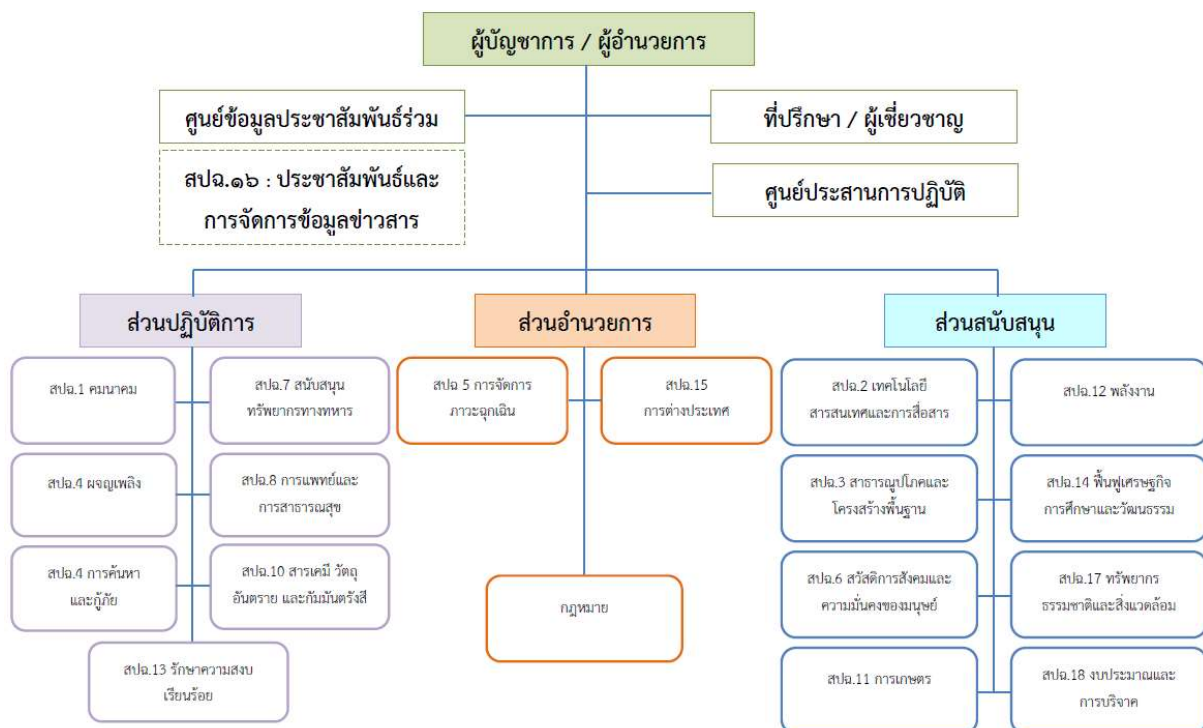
ผู้บัญชาการ / ผู้อำนวยการ

ศูนย์ข้อมูลประชาสัมพันธ์ร่วม

ที่ปรึกษา / ผู้เชี่ยวชาญ

สปฉ.๑๖ : ประชาสัมพันธ์และการจัดการข้อมูลข่าวสาร

ศูนย์ประสานการปฏิบัติ

ส่วนปฏิบัติการ

สปฉ.1 คมนาคม

สปฉ.7 สนับสนุนทรัพยากรทางทหาร

สปฉ.4 ผจญเพลิง

สปฉ.8 การแพทย์และการสาธารณสุข

สปฉ.4 การค้นหาและกู้ภัย

สปฉ.10 สารเคมี วัตถุอันตราย และกัมมันตรังสี

สปฉ.13 รักษาความสงบเรียบร้อย

ส่วนอำนวยการ

สปฉ 5 การจัดการภาวะฉุกเฉิน

สปฉ.15 การต่างประเทศ

กฎหมาย

ส่วนสนับสนุน

สปฉ.2 เทคโนโลยีสารสนเทศและการสื่อสาร

สปฉ.12 พลังงาน

สปฉ.3 สาธารณูปโภคและโครงสร้างพื้นฐาน

สปฉ.14 ฟื้นฟูเศรษฐกิจ การศึกษาและวัฒนธรรม

สปฉ.6 สวัสดิการสังคมและความมั่นคงของมนุษย์

สปฉ.17 ทรัพยากรธรรมชาติและสิ่งแวดล้อม

สปฉ.11 การเกษตร

สปฉ.18 งบประมาณและการบริจาค